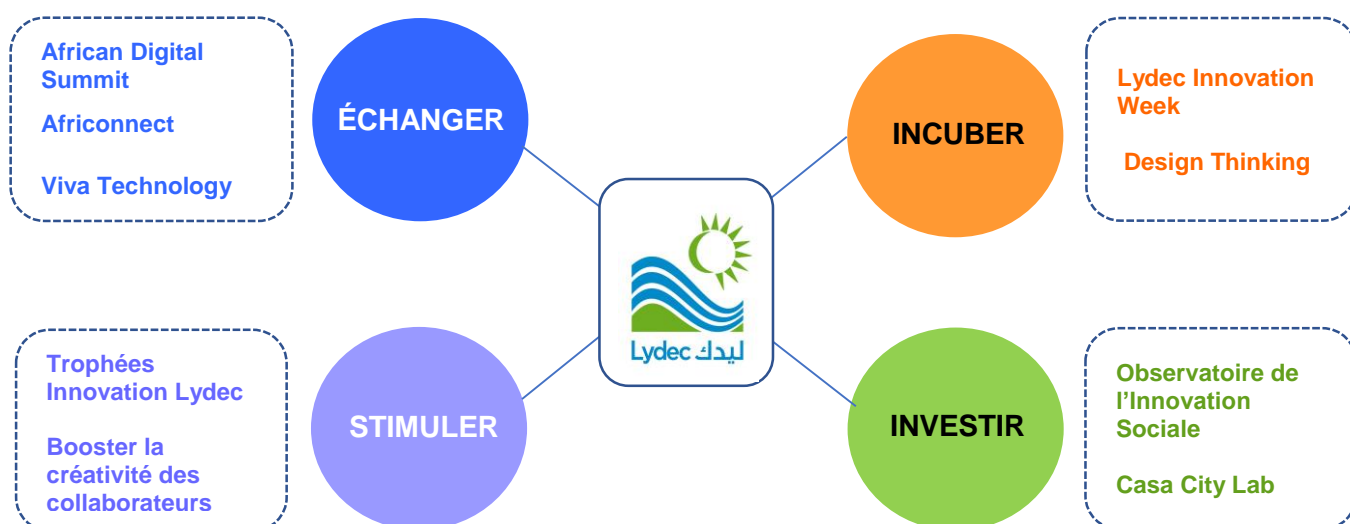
African Digital Summit

Africonnect

Viva Technology

ÉCHANGER

INCUBER

Lydec Innovation Week

Design Thinking

Lydec ليدك

Trophées Innovation Lydec

Booster la créativité des collaborateurs

STIMULER

INVESTIR

Observatoire de l’Innovation Sociale

Casa City Lab